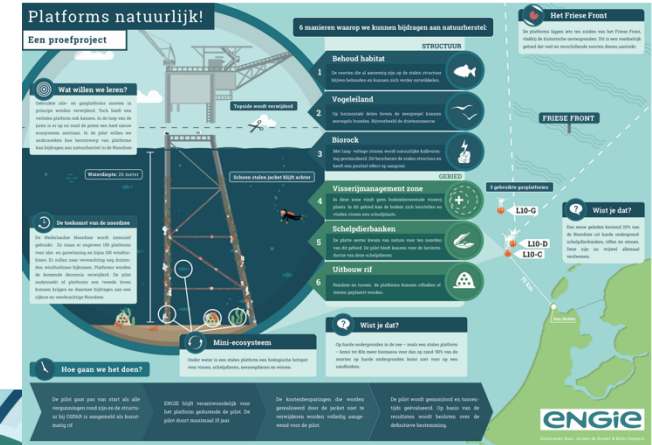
Platforms natuurlijk!

Een proefproject

Wat willen we leren?

Topside wordt verwijderd

Waterdiepte: 26 meter

Schoon stalen jacket blijft achter

De toekomst van de noordzee

6 manieren waarop we kunnen bijdragen aan natuurherstel:

STRUCTUUR

1 Behoud habitat

2 Vogeleiland

3 Biorock

GEBIED

4 Visserijmanagement zone

5 Schelpdierbanken

6 Uitbouw rif

Mini-ecosysteem

Wist je dat?

Het Friese Front

FRIESE FRONT

3 gebruikte gasplatform

L10-G

L10-D

L10-C

Wist je dat?

Den Helder

Hoe gaan we het doen?

ENGIE